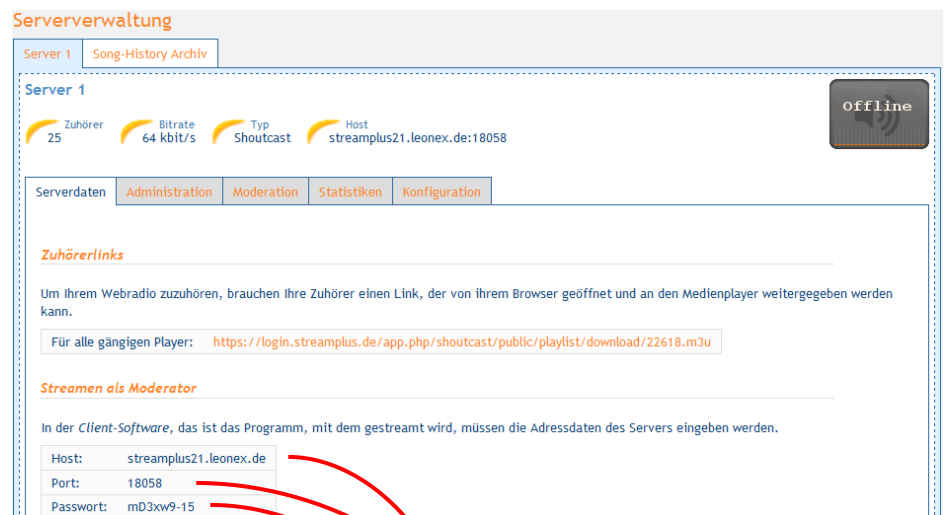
Serververwaltung

Server 1 | Song-History Archiv

Server 1

Offline

Zuhörer 25
Bitrate 64 kbit/s
Typ Shoutcast
Host streamplus21.leonex.de:18058

Serverdaten | Administration | Moderation | Statistiken | Konfiguration

Zuhörerlinks

Um Ihrem Webradio zuzuhören, brauchen Ihre Zuhörer einen Link, der von ihrem Browser geöffnet und an den Medienplayer weitergegeben werden kann.

| Für alle gängigen Player: | https://login.streamplus.de/app.php/shoutcast/public/playlist/download/22618.m3u |
|---|---|

Streamen als Moderator

In der Client-Software, das ist das Programm, mit dem gestreamt wird, müssen die Adressdaten des Servers eingeben werden.

| Host: | streamplus21.leonex.de |
|---|---|
| Port: | 18058 |
| Passwort: | mD3xw9-15 |